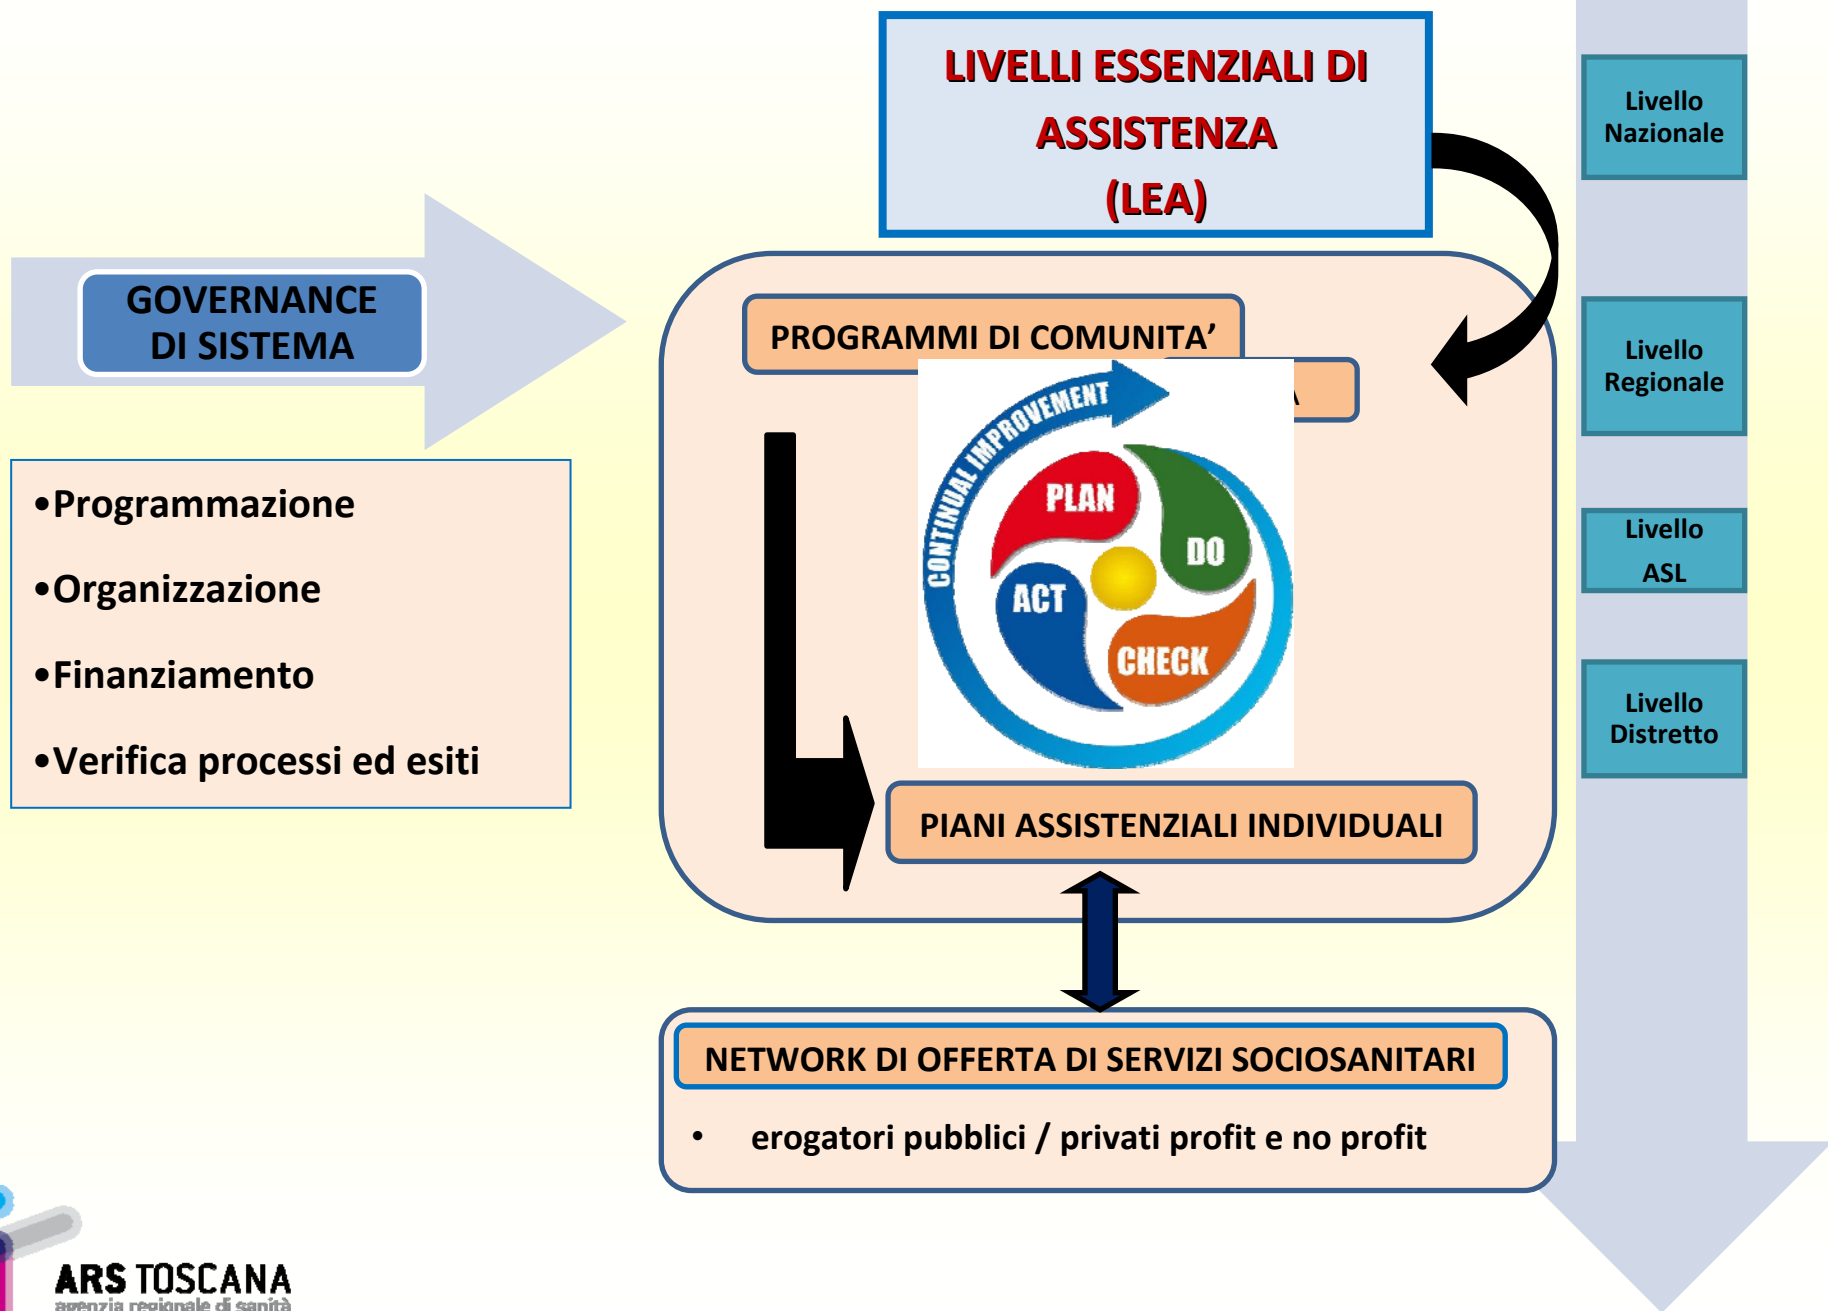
LIVELLI ESSENZIALI DI ASSISTENZA (LEA)

Livello Nazionale

GOVERNANCE DI SISTEMA

PROGRAMMI DI COMUNITA’

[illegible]A

Livello Regionale

CONTINUAL IMPROVEMENT

PLAN

DO

ACT

CHECK

•Programmazione

•Organizzazione

•Finanziamento

•Verifica processi ed esiti

Livello ASL

Livello Distretto

PIANI ASSISTENZIALI INDIVIDUALI

NETWORK DI OFFERTA DI SERVIZI SOCIOSANITARI

• erogatori pubblici / privati profit e no profit

ARS TOSCANA
agenzia regionale di sanità